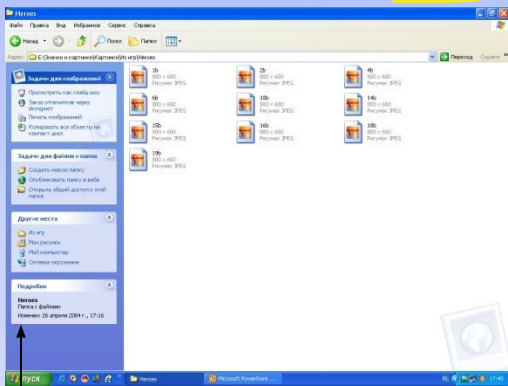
Heroes

Файл Правка Вид Избранное Сервис Справка

Назад Поиск Папки

Адрес: E:\Значки и картинки\Картинки\из игр\Heroes

Переход Ссылки

Задачи для изображений

Просмотреть как слайд-шоу

Заказ отпечатков через Интернет

Печать изображений

Копировать все объекты на компакт-диск

Задачи для файлов и папок

Создать новую папку

Опубликовать папку в вебе

Открыть общий доступ к этой папке

Другие места

Из игр

Мои рисунки

Мой компьютер

Сетевое окружение

Подробно

Heroes

Папка с файлами

Изменен: 26 апреля 2004 г., 17:16

1b
800 x 600
Рисунок JPEG

2b
800 x 600
Рисунок JPEG

4b
800 x 600
Рисунок JPEG

6b
800 x 600
Рисунок JPEG

10b
800 x 600
Рисунок JPEG

14b
800 x 600
Рисунок JPEG

15b
800 x 600
Рисунок JPEG

16b
800 x 600
Рисунок JPEG

18b
800 x 600
Рисунок JPEG

19b
800 x 600
Рисунок JPEG

пуск

Heroes

Microsoft PowerPoint ...

RL

17:40